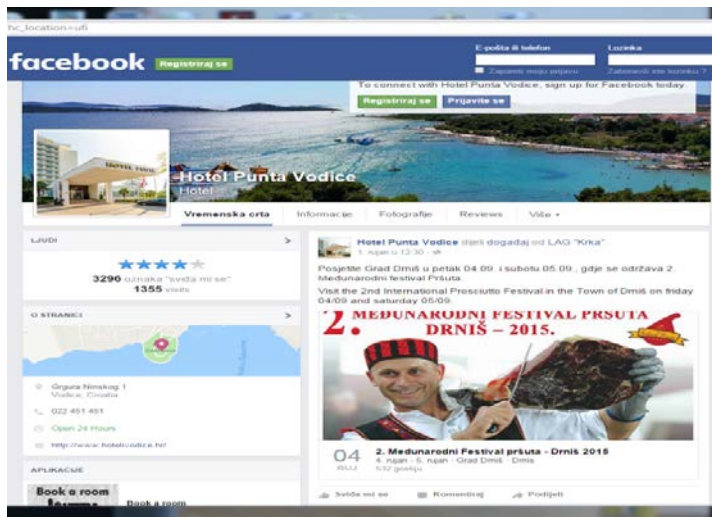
hc_location=ufi

facebook Registriraj se

E-pošta ili telefon
Zapamti moju prijavu

Lozinka
Zaboravili ste lozinku?

To connect with Hotel Punta Vodice, sign up for Facebook today.
Registriraj se Prijavite se

HOTEL PUNTA

Hotel Punta Vodice
Hotel

Vremenska crta Informacije Fotografije Reviews Više ▾

LJUDI >
★★★★★
3296 oznaka "sviđa mi se"
1355 visits

O STRANICI >

Grgura Ninskog 1
Vodice, Croatia
022 451 451
Open 24 Hours
http://www.hotelvodice.hr/

APLIKACIJE
Book a room
Book a room

Hotel Punta Vodice dijeli događaj od LAG "Krka".
1. rujan u 12:30 ·

Posjetite Grad Drniš u petak 04.09. i subotu 05.09., gdje se održava 2. Međunarodni festival Pršuta
Visit the 2nd International Prosciutto Festival in the Town of Drniš on friday 04/09 and saturday 05/09.

2. MEĐUNARODNI FESTIVAL PRŠUTA
DRNIŠ – 2015.

04
RUJ

2. Međunarodni Festival pršuta - Drniš 2015
4. rujan - 5. rujan · Grad Drniš · Drniš
532 gosta

Sviđa mi se Komentiraj Podijeli